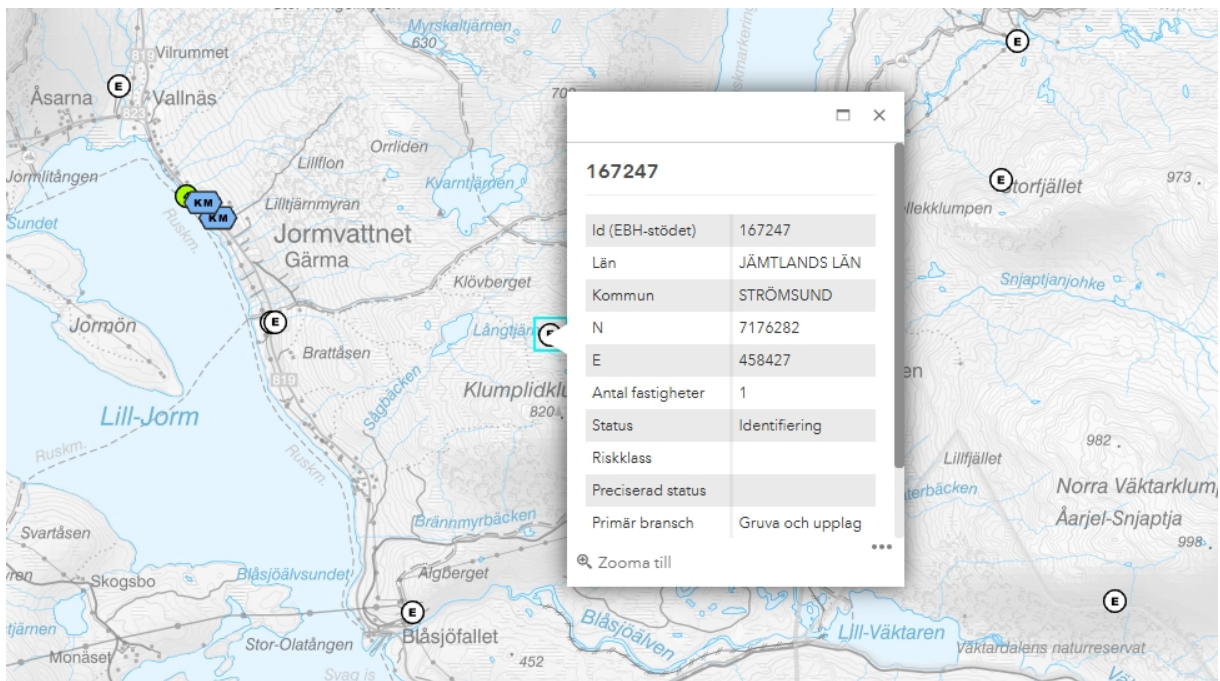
Myrskaltjärnen
630
Vilrummet
E
Åsarna
Vallnäs
Lillflon
Orrliden
Jormlitången
Kvarntjärnen
KM
KM
Lilltjärnmyran
Sundet
Jormvattnet
Gärma
Klövberget
Jormön
E
Långtjärn
Brattåsen
Klumplidklu
820
Lill-Jorm
Sågbäcken
Ruskm.
Ruskm.
Brännmyrbäcken
Svartåsen
Skogsbo
Blåsjöälvsundet
Algberget
E
Stor-Olatången
Blåsjöfallet
Monäset
452
Blåsjöälven
Lill-Väktaren
Väktardalens naturreservat
E
E
Storfjället
973
llekklumpen
Snjaptjanjohke
982
Lillfjället
Norra Väktarklump
Åarjel-Snjaptja
998
E

167247

| Id (EBH-stödet) | 167247 |
|---|---|
| Län | JÄMTLANDS LÄN |
| Kommun | STRÖMSUND |
| N | 7176282 |
| E | 458427 |
| Antal fastigheter | 1 |
| Status | Identifiering |
| Riskklass | |
| Preciserad status | |
| Primär bransch | Gruva och upplag |

Zooma till